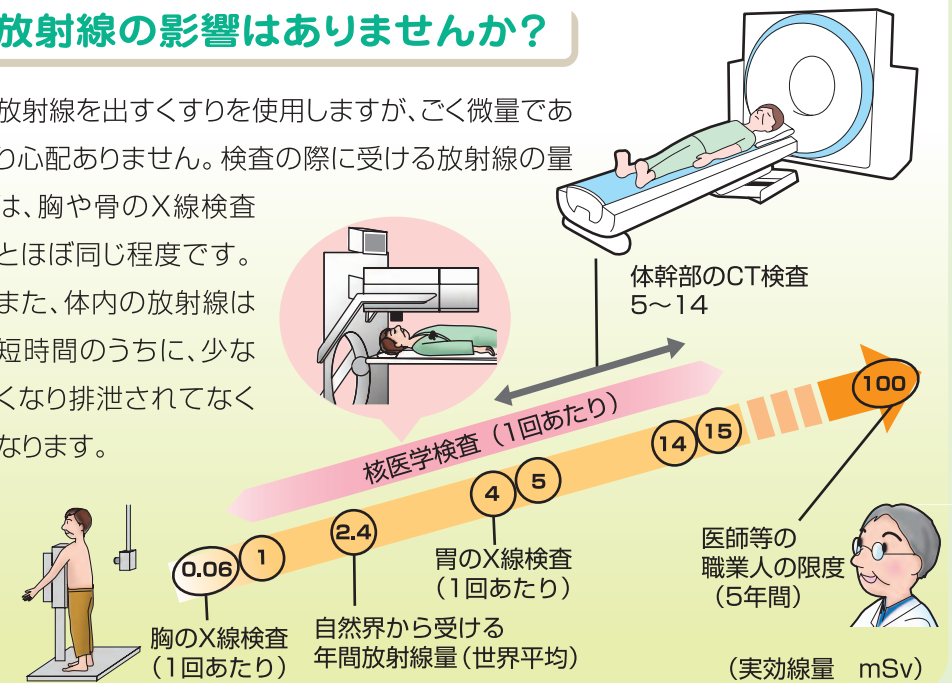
放射線の影響はありませんか？

放射線を出すくすりを使用しますが、ごく微量であり心配ありません。検査の際に受ける放射線の量は、胸や骨のX線検査とほぼ同じ程度です。また、体内の放射線は短時間のうちに、少なくなり排泄されてなくなります。

体幹部のCT検査
5～14

核医学検査（1回あたり）

0.06
1
2.4
4
5
14
15
100

胸のX線検査
（1回あたり）

自然界から受ける
年間放射線量（世界平均）

胃のX線検査
（1回あたり）

医師等の
職業人の限度
（5年間）

（実効線量　mSv）